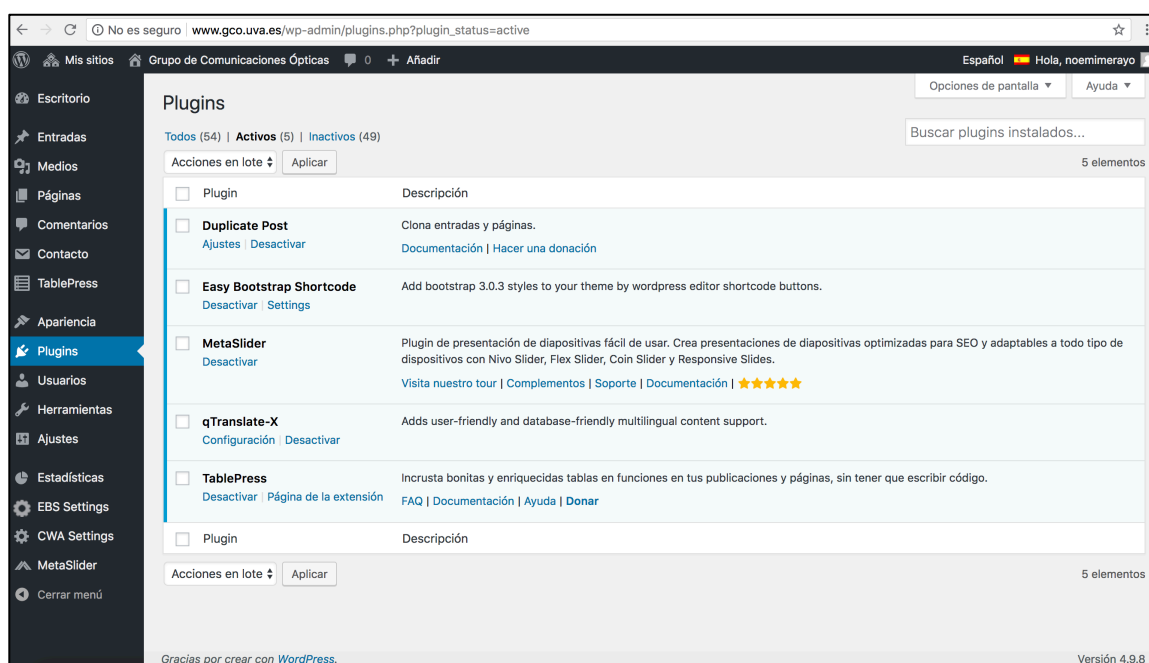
No es seguro | www.gco.uva.es/wp-admin/plugins.php?plugin_status=active

Mis sitios   Grupo de Comunicaciones Ópticas   0   + Añadir   Español   Hola, noemimerayo

Escritorio
Entradas
Medios
Páginas
Comentarios
Contacto
TablePress
Apariencia
Plugins
Usuarios
Herramientas
Ajustes
Estadísticas
EBS Settings
CWA Settings
MetaSlider
Cerrar menú

Opciones de pantalla ▼   Ayuda ▼

Plugins

Todos (54) | Activos (5) | Inactivos (49)

Buscar plugins instalados...

Acciones en lote   Aplicar   5 elementos

| Plugin | Descripción |
|---|---|
| Duplicate Post<br>Ajustes \| Desactivar | Clona entradas y páginas.<br>Documentación \| Hacer una donación |
| Easy Bootstrap Shortcode<br>Desactivar \| Settings | Add bootstrap 3.0.3 styles to your theme by wordpress editor shortcode buttons. |
| MetaSlider<br>Desactivar | Plugin de presentación de diapositivas fácil de usar. Crea presentaciones de diapositivas optimizadas para SEO y adaptables a todo tipo de dispositivos con Nivo Slider, Flex Slider, Coin Slider y Responsive Slides.<br>Visita nuestro tour \| Complementos \| Soporte \| Documentación \| ★★★★★ |
| qTranslate-X<br>Configuración \| Desactivar | Adds user-friendly and database-friendly multilingual content support. |
| TablePress<br>Desactivar \| Página de la extensión | Incrusta bonitas y enriquecidas tablas en funciones en tus publicaciones y páginas, sin tener que escribir código.<br>FAQ \| Documentación \| Ayuda \| Donar |
| Plugin | Descripción |

Acciones en lote   Aplicar   5 elementos

Gracias por crear con WordPress.   Versión 4.9.8